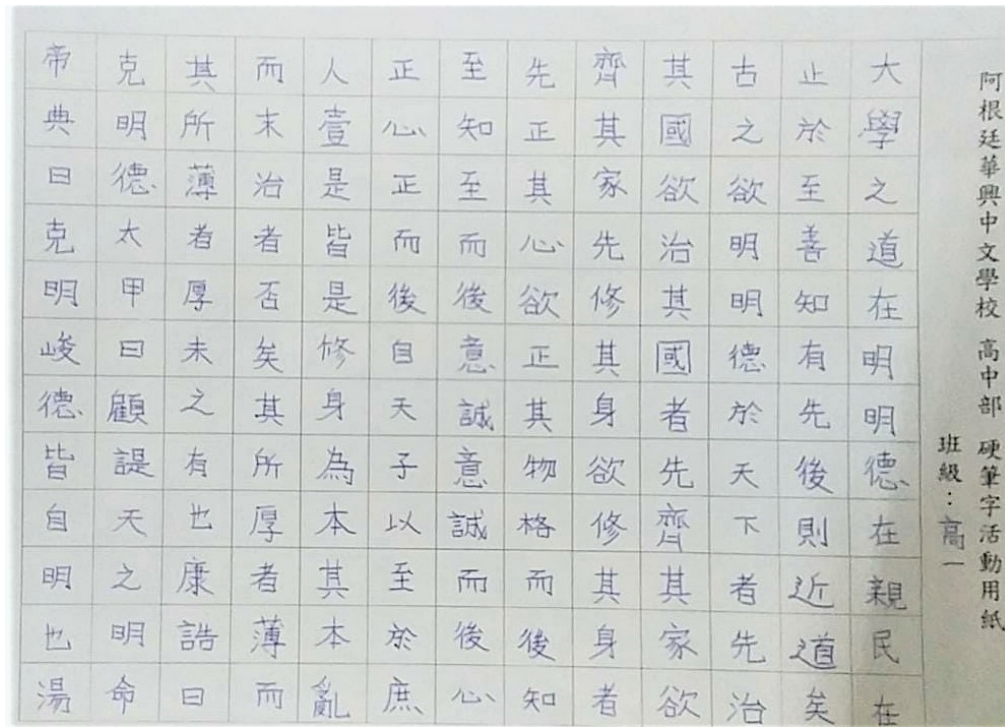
阿根廷華興中文學校 高中部 硬筆字活動用紙
班級：高一

大學之道在明明德在親民在
止於至善知有先後則近道矣
古之欲明明德於天下者先治
其國欲治其國者先齊其家欲
齊其家先修其身欲修其身者
先正其心欲正其物格而後知
至知至而後意誠意誠而後心
正心正而後自天子以至於庶
人壹是皆是修身為本其本亂
而末治者否矣其所厚者薄而
其所薄者厚未之有也康誥曰
克明德太甲曰顧諟天之明命
帝典曰克明峻德皆自明也湯